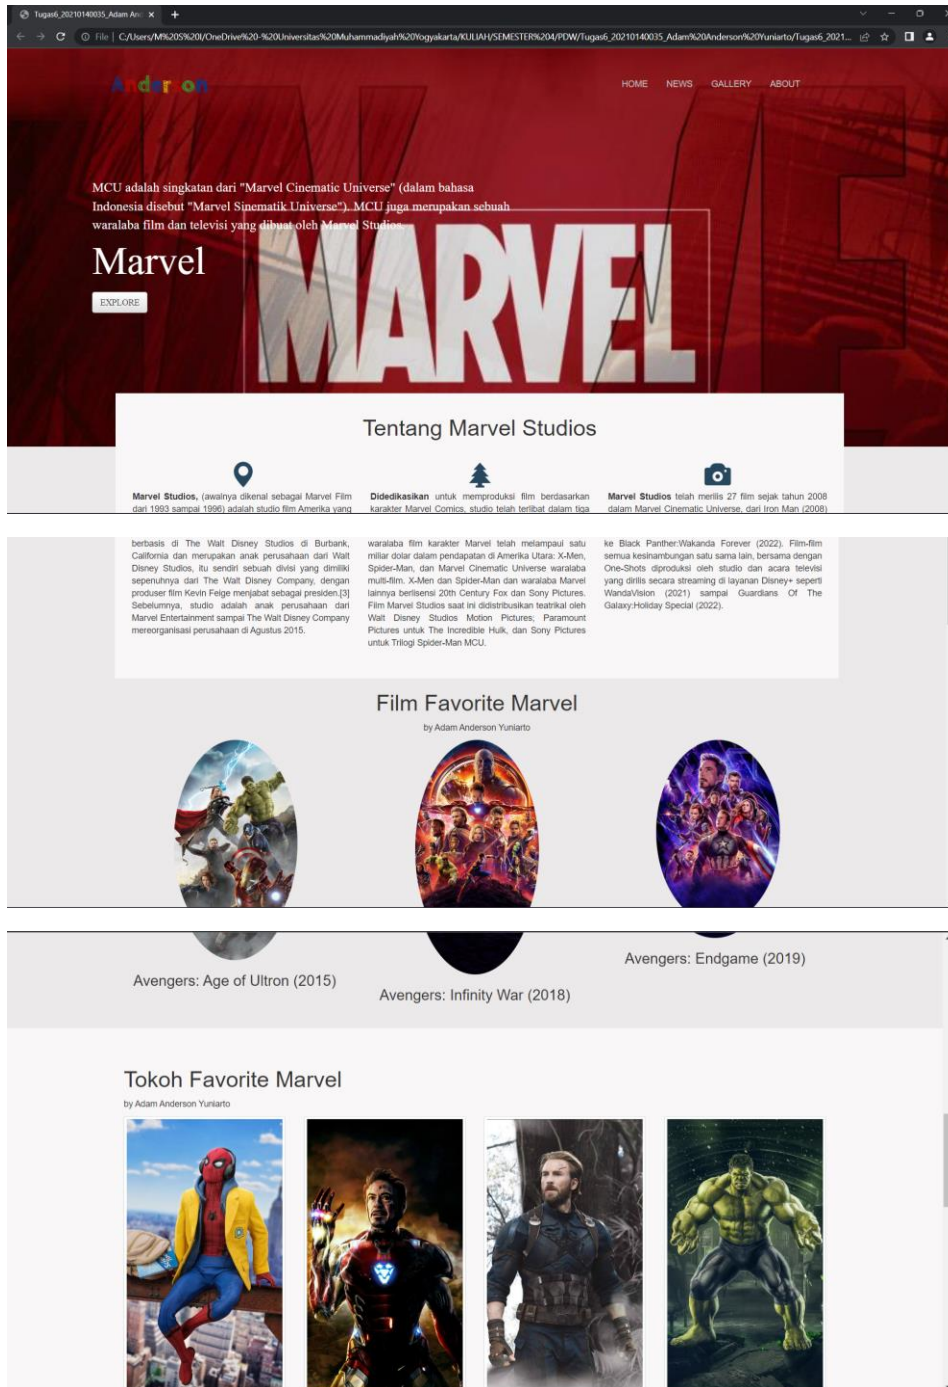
Tugas6_20210140035_Adam An ×  +

File | C:/Users/M%20S%20I/OneDrive%20-%20Universitas%20Muhammadiyah%20Yogyakarta/KULIAH/SEMESTER%204/PDW/Tugas6_20210140035_Adam%20Anderson%20Yuniarto/Tugas6_2021...

Anderson

HOME NEWS GALLERY ABOUT

MCU adalah singkatan dari "Marvel Cinematic Universe" (dalam bahasa Indonesia disebut "Marvel Sinematik Universe"). MCU juga merupakan sebuah waralaba film dan televisi yang dibuat oleh Marvel Studios.

Marvel

EXPLORE

MARVEL

Tentang Marvel Studios

Marvel Studios, (awalnya dikenal sebagai Marvel Film dari 1993 sampai 1996) adalah studio film Amerika yang berbasis di The Walt Disney Studios di Burbank, California dan merupakan anak perusahaan dari Walt Disney Studios, itu sendiri sebuah divisi yang dimiliki sepenuhnya dari The Walt Disney Company, dengan produser film Kevin Feige menjabat sebagai presiden.[3] Sebelumnya, studio adalah anak perusahaan dari Marvel Entertainment sampai The Walt Disney Company mereorganisasi perusahaan di Agustus 2015.

Didedikasikan untuk memproduksi film berdasarkan karakter Marvel Comics, studio telah terlibat dalam tiga waralaba film karakter Marvel telah melampaui satu miliar dolar dalam pendapatan di Amerika Utara: X-Men, Spider-Man, dan Marvel Cinematic Universe waralaba multi-film. X-Men dan Spider-Man dan waralaba Marvel lainnya berlisensi 20th Century Fox dan Sony Pictures. Film Marvel Studios saat ini didistribusikan teatrikal oleh Walt Disney Studios Motion Pictures; Paramount Pictures untuk The Incredible Hulk, dan Sony Pictures untuk Trilogi Spider-Man MCU.

Marvel Studios telah merilis 27 film sejak tahun 2008 dalam Marvel Cinematic Universe, dari Iron Man (2008) ke Black Panther:Wakanda Forever (2022). Film-film semua kesinambungan satu sama lain, bersama dengan One-Shots diproduksi oleh studio dan acara televisi yang dirilis secara streaming di layanan Disney+ seperti WandaVision (2021) sampai Guardians Of The Galaxy:Holiday Special (2022).

Film Favorite Marvel

by Adam Anderson Yuniarto

Avengers: Age of Ultron (2015)

Avengers: Infinity War (2018)

Avengers: Endgame (2019)

Tokoh Favorite Marvel

by Adam Anderson Yuniarto